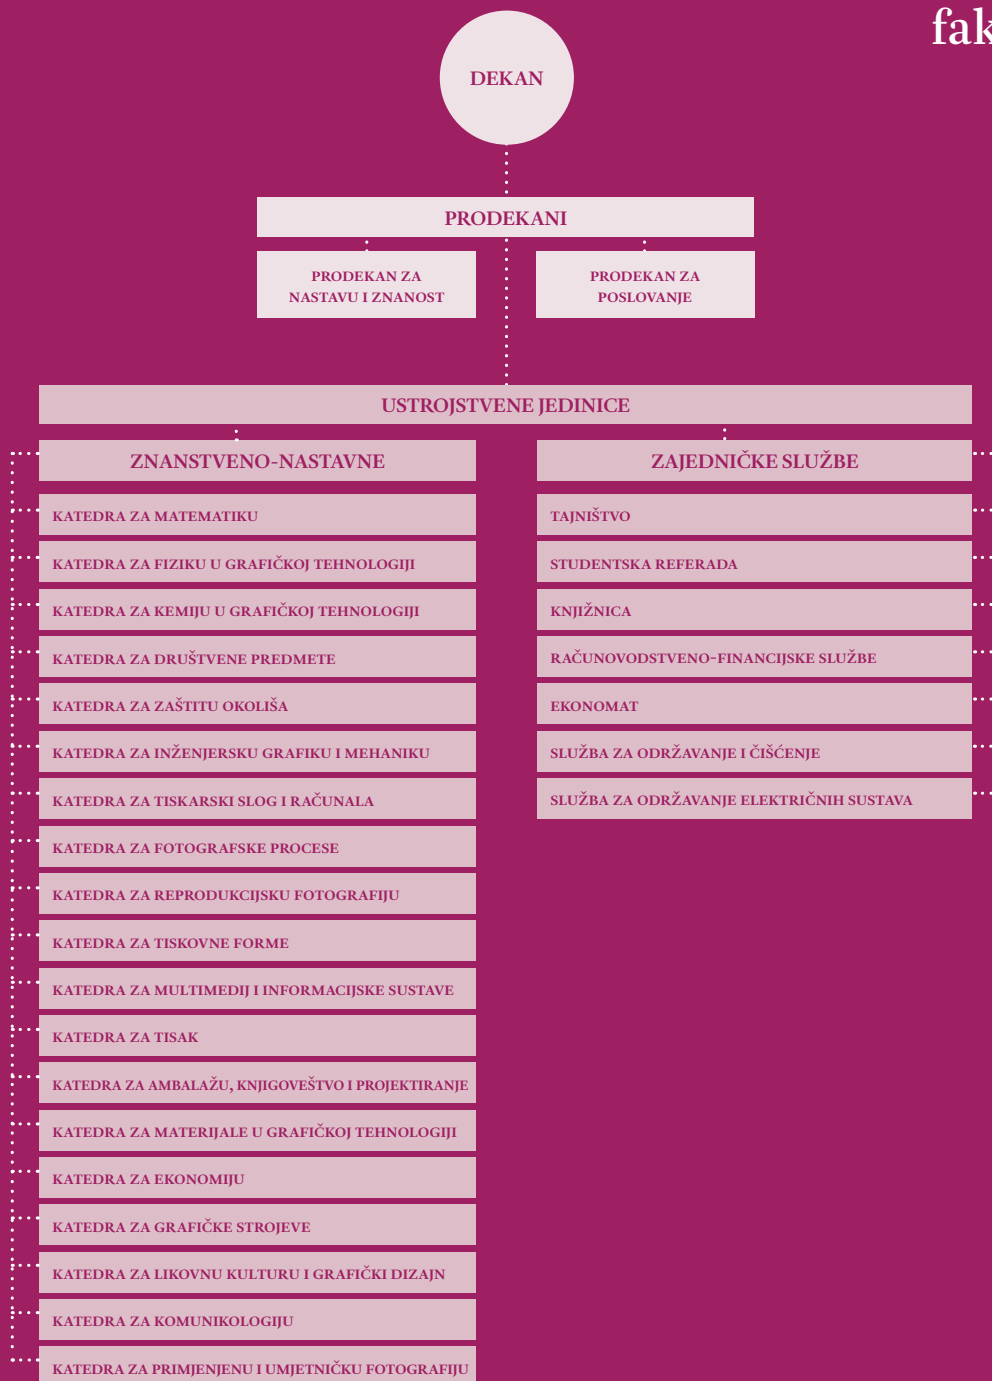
fak

DEKAN

PRODEKANI

PRODEKAN ZA NASTAVU I ZNANOST

PRODEKAN ZA POSLOVANJE

USTROJSTVENE JEDINICE

ZNANSTVENO-NASTAVNE

KATEDRA ZA MATEMATIKU

KATEDRA ZA FIZIKU U GRAFIČKOJ TEHNOLOGIJI

KATEDRA ZA KEMIJU U GRAFIČKOJ TEHNOLOGIJI

KATEDRA ZA DRUŠTVENE PREDMETE

KATEDRA ZA ZAŠTITU OKOLIŠA

KATEDRA ZA INŽENJERSKU GRAFIKU I MEHANIKU

KATEDRA ZA TISKARSKI SLOG I RAČUNALA

KATEDRA ZA FOTOGRAFSKE PROCESE

KATEDRA ZA REPRODUKCIJSKU FOTOGRAFIJU

KATEDRA ZA TISKOVNE FORME

KATEDRA ZA MULTIMEDIJ I INFORMACIJSKE SUSTAVE

KATEDRA ZA TISAK

KATEDRA ZA AMBALAŽU, KNJIGOVEŠTVO I PROJEKTIRANJE

KATEDRA ZA MATERIJALE U GRAFIČKOJ TEHNOLOGIJI

KATEDRA ZA EKONOMIJU

KATEDRA ZA GRAFIČKE STROJEVE

KATEDRA ZA LIKOVNU KULTURU I GRAFIČKI DIZAJN

KATEDRA ZA KOMUNIKOLOGIJU

KATEDRA ZA PRIMJENJENU I UMJETNIČKU FOTOGRAFIJU

ZAJEDNIČKE SLUŽBE

TAJNIŠTVO

STUDENTSKA REFERADA

KNJIŽNICA

RAČUNOVODSTVENO-FINANCIJSKE SLUŽBE

EKONOMAT

SLUŽBA ZA ODRŽAVANJE I ČIŠĆENJE

SLUŽBA ZA ODRŽAVANJE ELEKTRIČNIH SUSTAVA